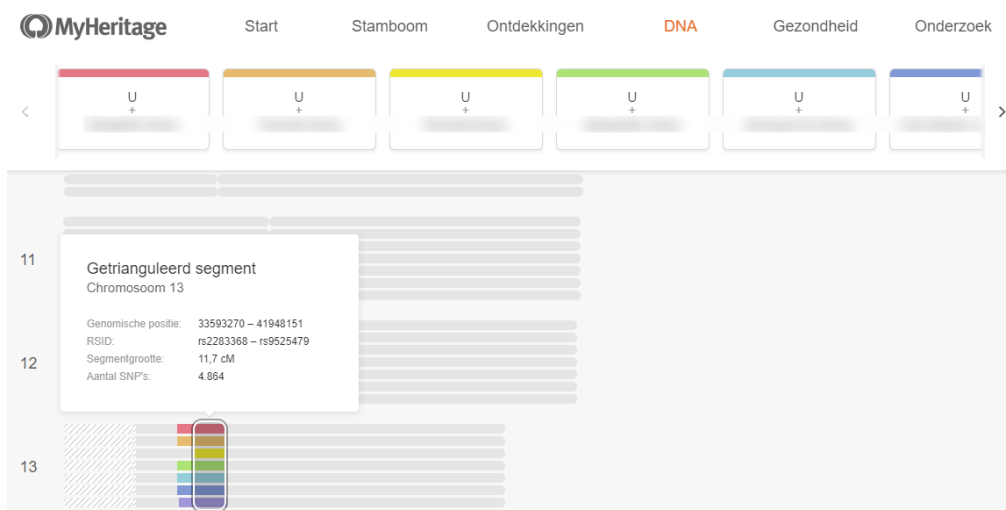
MyHeritage
Start Stamboom Ontdekkingen DNA Gezondheid Onderzoek

U
+
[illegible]

U
+
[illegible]

U
+
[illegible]

U
+
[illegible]

U
+
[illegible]

U
+
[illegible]

11

12

13

Getrianguleerd segment
Chromosoom 13

| | |
|---|---|
| Genomische positie: | 33593270 – 41948151 |
| RSID: | rs2283368 – rs9525479 |
| Segmentgrootte: | 11,7 cM |
| Aantal SNP's: | 4.864 |